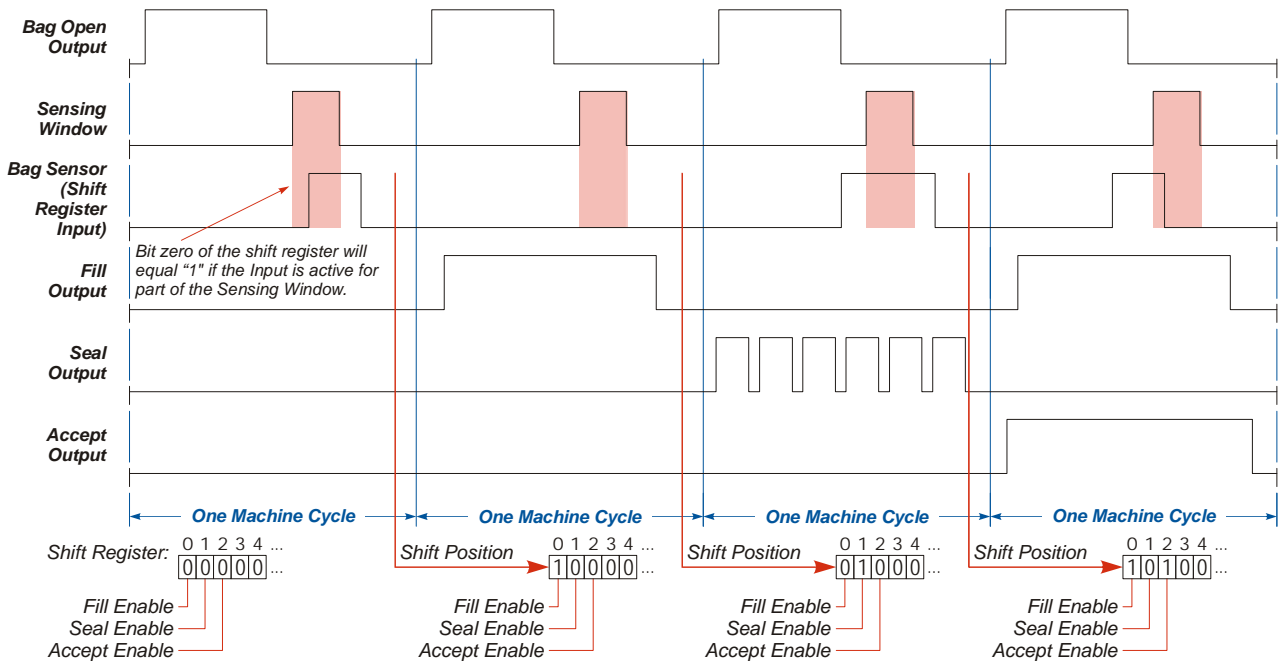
Bag Open Output

Sensing Window

Bag Sensor (Shift Register Input)

Bit zero of the shift register will equal "1" if the Input is active for part of the Sensing Window.

Fill Output

Seal Output

Accept Output

One Machine Cycle
One Machine Cycle
One Machine Cycle
One Machine Cycle

Shift Register:
0 1 2 3 4 ...
| 0 | 0 | 0 | 0 | 0 | ... |
|---|---|---|---|---|---|

Fill Enable
Seal Enable
Accept Enable

Shift Position
0 1 2 3 4 ...
| 1 | 0 | 0 | 0 | 0 | ... |
|---|---|---|---|---|---|

Fill Enable
Seal Enable
Accept Enable

Shift Position
0 1 2 3 4 ...
| 0 | 1 | 0 | 0 | 0 | ... |
|---|---|---|---|---|---|

Fill Enable
Seal Enable
Accept Enable

Shift Position
0 1 2 3 4 ...
| 1 | 0 | 1 | 0 | 0 | ... |
|---|---|---|---|---|---|

Fill Enable
Seal Enable
Accept Enable